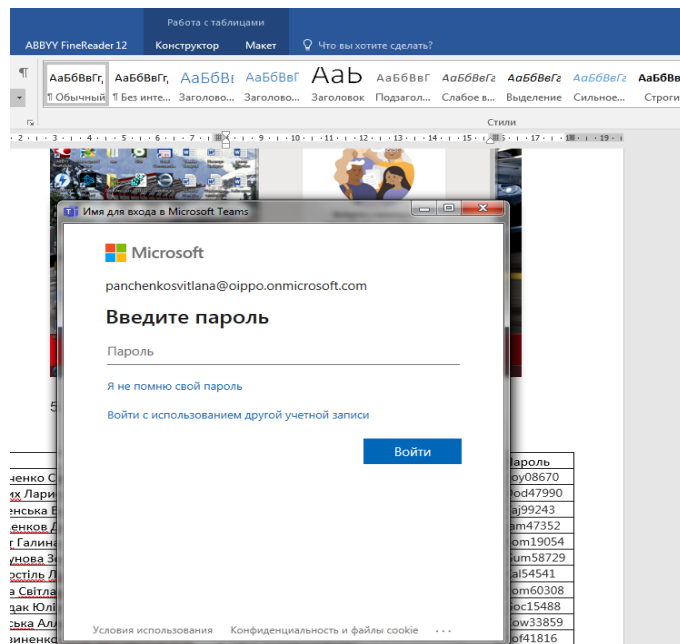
Работа с таблицами

ABBYY FineReader 12
Конструктор
Макет
Что вы хотите сделать?

АаБбВвГг, ¶ Обычный
АаБбВвГг, ¶ Без инте...
АаБбВ Заголово...
АаБбВвГ Заголово...
АаЬ Заголовок
АаБбВвГ Подзагол...
АаБбВвГг Слабое в...
АаБбВвГг Выделение
АаБбВвГг Сильное...
АаБбВв Строги

Стили

Имя для входа в Microsoft Teams

Microsoft

panchenkosvitlana@oippo.onmicrosoft.com

Введите пароль

Пароль

Я не помню свой пароль

Войти с использованием другой учетной записи

Войти

Условия использования
Конфиденциальность и файлы cookie
...

| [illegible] | Пароль |
|---|---|
| нченко С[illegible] | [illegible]oy08670 |
| их Лари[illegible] | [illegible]od47990 |
| енська В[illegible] | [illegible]aj99243 |
| енков Д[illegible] | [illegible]am47352 |
| г Галина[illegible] | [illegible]om19054 |
| унова З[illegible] | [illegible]um58729 |
| остіль Л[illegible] | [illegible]al54541 |
| а Світла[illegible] | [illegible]om60308 |
| дак Юлі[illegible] | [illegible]oc15488 |
| ська Ал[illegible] | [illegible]ow33859 |
| иненко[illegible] | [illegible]of41816 |